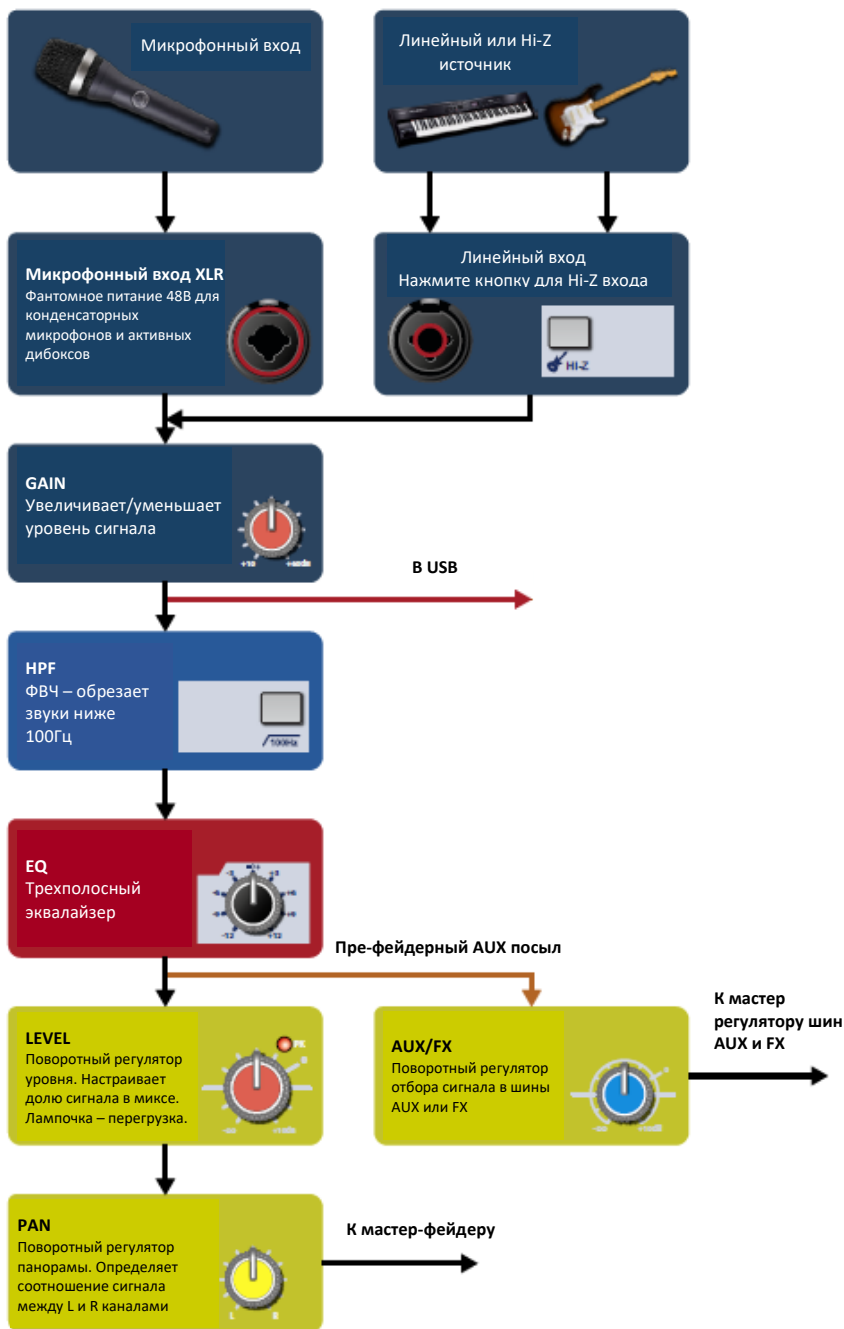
Микрофонный вход

Линейный или Hi-Z источник

Микрофонный вход XLR
Фантомное питание 48В для конденсаторных микрофонов и активных дибоксов

Линейный вход
Нажмите кнопку для Hi-Z входа

HI-Z

GAIN
Увеличивает/уменьшает уровень сигнала

+10 +60dB

В USB

HPF
ФВЧ – обрезает звуки ниже 100Гц

100Hz

EQ
Трехполосный эквалайзер

-12 +12

Пре-фейдерный AUX посыл

LEVEL
Поворотный регулятор уровня. Настраивает долю сигнала в миксе. Лампочка – перегрузка.

PK

-∞ +10dB

AUX/FX
Поворотный регулятор отбора сигнала в шины AUX или FX

-∞ +6dB

К мастер регулятору шин AUX и FX

PAN
Поворотный регулятор панорамы. Определяет соотношение сигнала между L и R каналами

L R

К мастер-фейдеру